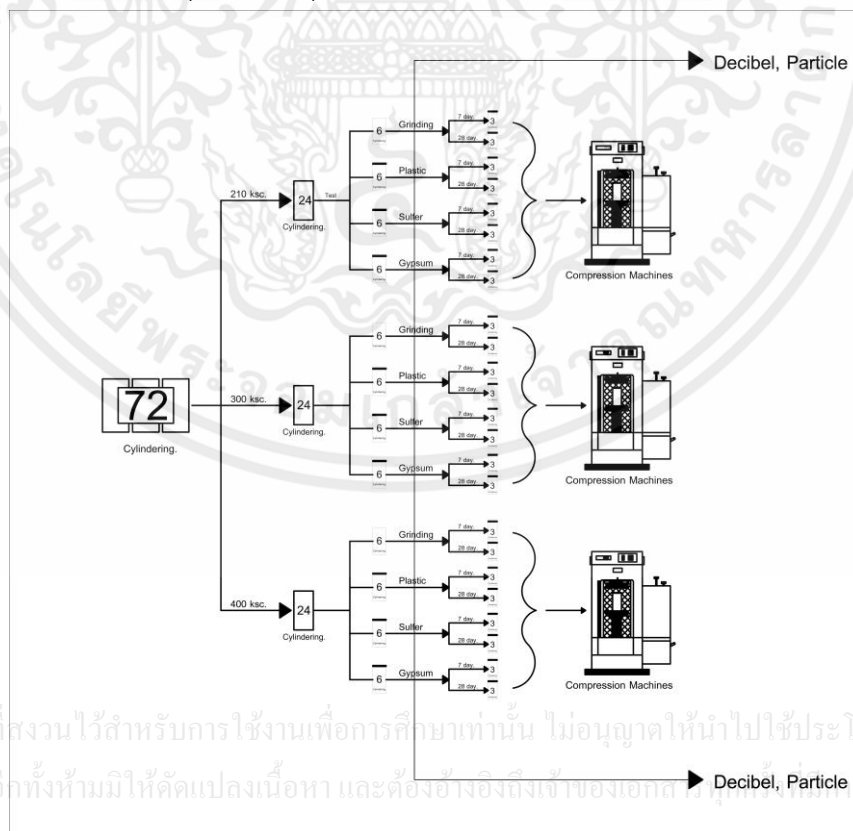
Decibel, Particle

72
Cylindering.

210 ksc.
24
Cylindering.
Test

6 Grinding
7 day 3
28 day 3

6 Plastic
7 day 3
28 day 3

6 Sulfer
7 day 3
28 day 3

6 Gypsum
7 day 3
28 day 3

Compression Machines

300 ksc.
24
Cylindering.

6 Grinding
7 day 3
28 day 3

6 Plastic
7 day 3
28 day 3

6 Sulfer
7 day 3
28 day 3

6 Gypsum
7 day 3
28 day 3

Compression Machines

400 ksc.
24
Cylindering.

6 Grinding
7 day 3
28 day 3

6 Plastic
7 day 3
28 day 3

6 Sulfer
7 day 3
28 day 3

6 Gypsum
7 day 3
28 day 3

Compression Machines

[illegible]สงวนไว้สำหรับการใช้งานเพื่อการศึกษาเท่านั้น ไม่อนุญาตให้นำไปใช้ประโ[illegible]
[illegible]กทั้งห้ามมิให้ดัดแปลงเนื้อหา และต้องอ้างอิงถึงเจ้าของเอกส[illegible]

Decibel, Particle